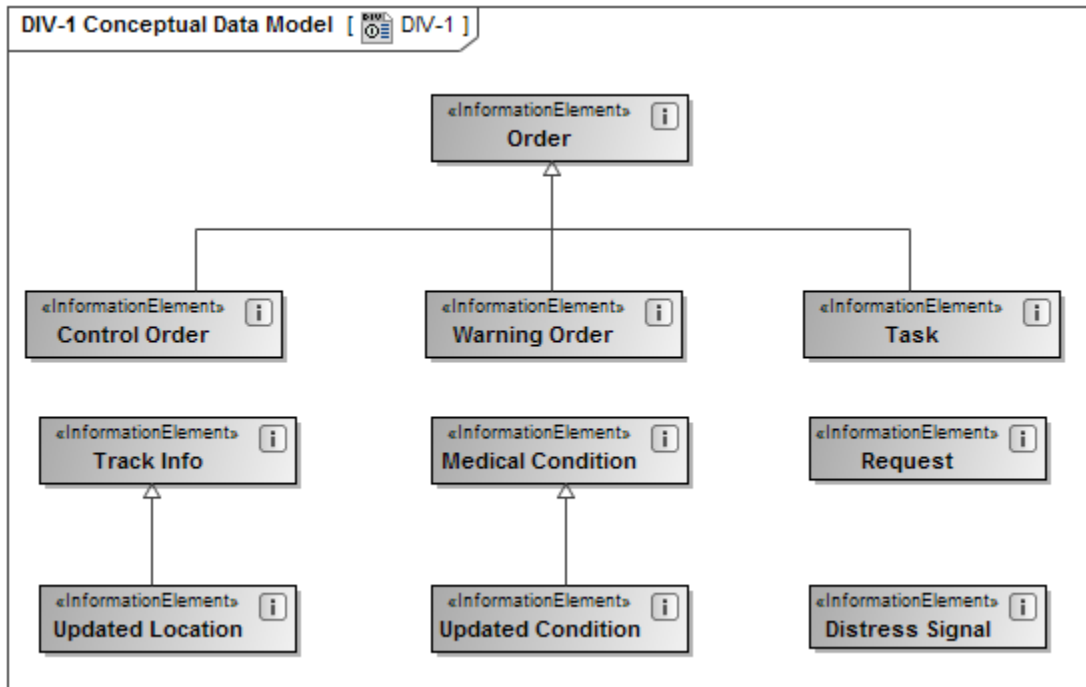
DIV-1 Conceptual Data Model [ DIV DIV-1 ]

«InformationElement» i
Order

«InformationElement» i
Control Order

«InformationElement» i
Warning Order

«InformationElement» i
Task

«InformationElement» i
Track Info

«InformationElement» i
Medical Condition

«InformationElement» i
Request

«InformationElement» i
Updated Location

«InformationElement» i
Updated Condition

«InformationElement» i
Distress Signal